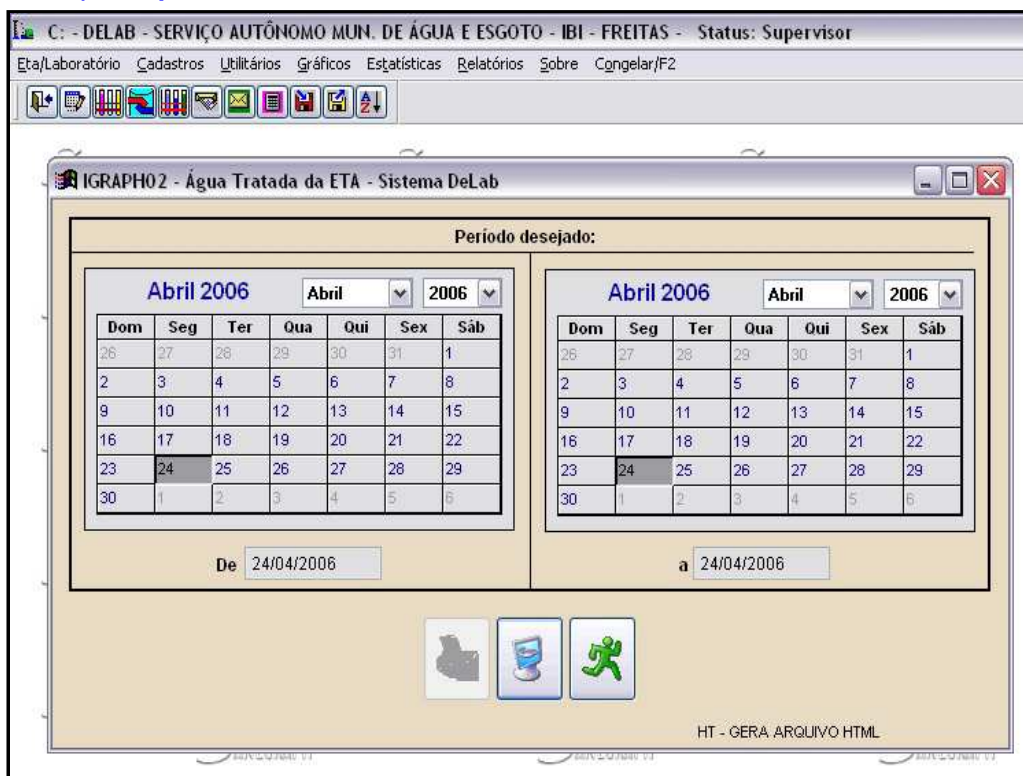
C: - DELAB - SERVIÇO AUTÔNOMO MUN. DE ÁGUA E ESGOTO - IBI - FREITAS - Status: Supervisor

Eta/Laboratório Cadastros Utilitários Gráficos Estatísticas Relatórios Sobre Congelar/F2

IGRAPH02 - Água Tratada da ETA - Sistema DeLab

Período desejado:

Abril 2006 Abril 2006

| Dom | Seg | Ter | Qua | Qui | Sex | Sáb |
|---|---|---|---|---|---|---|
| 26 | 27 | 28 | 29 | 30 | 31 | 1 |
| 2 | 3 | 4 | 5 | 6 | 7 | 8 |
| 9 | 10 | 11 | 12 | 13 | 14 | 15 |
| 16 | 17 | 18 | 19 | 20 | 21 | 22 |
| 23 | 24 | 25 | 26 | 27 | 28 | 29 |
| 30 | 1 | 2 | 3 | 4 | 5 | 6 |

De 24/04/2006

Abril 2006 Abril 2006

| Dom | Seg | Ter | Qua | Qui | Sex | Sáb |
|---|---|---|---|---|---|---|
| 26 | 27 | 28 | 29 | 30 | 31 | 1 |
| 2 | 3 | 4 | 5 | 6 | 7 | 8 |
| 9 | 10 | 11 | 12 | 13 | 14 | 15 |
| 16 | 17 | 18 | 19 | 20 | 21 | 22 |
| 23 | 24 | 25 | 26 | 27 | 28 | 29 |
| 30 | 1 | 2 | 3 | 4 | 5 | 6 |

a 24/04/2006

HT - GERA ARQUIVO HTML